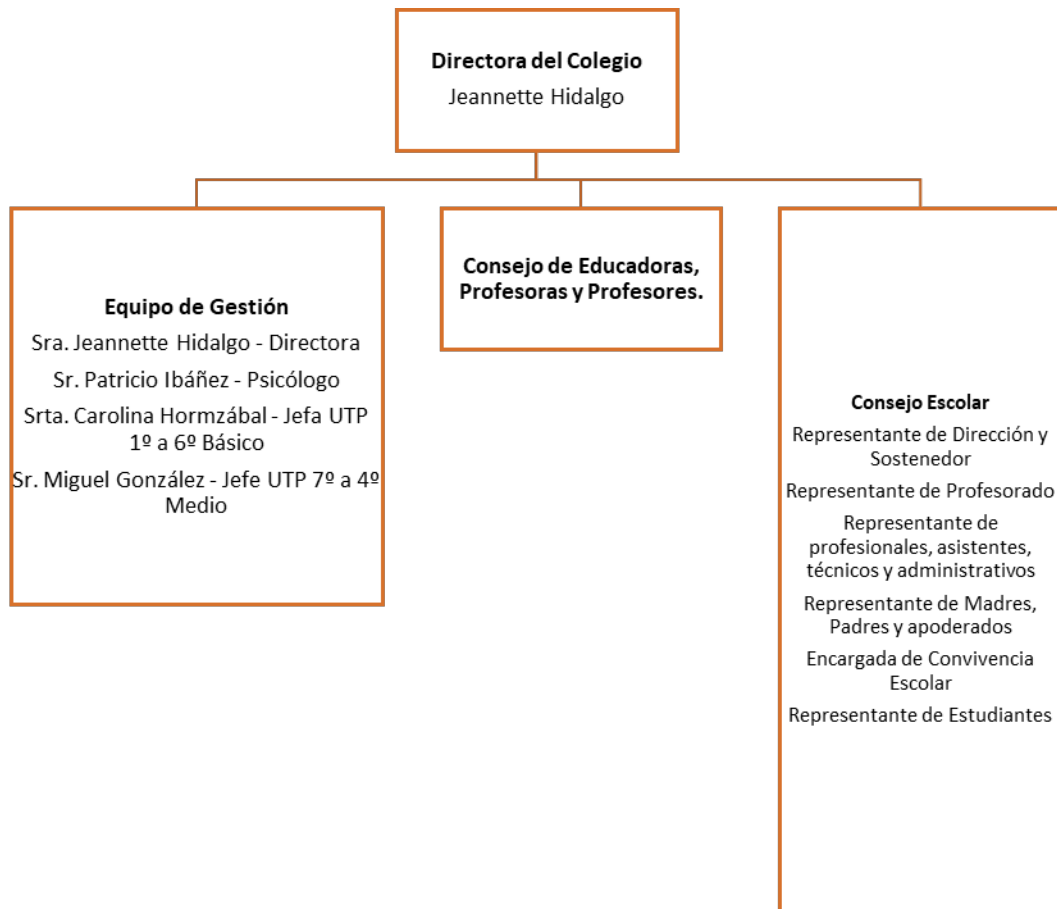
Directora del Colegio
Jeannette Hidalgo

Equipo de Gestión
Sra. Jeannette Hidalgo - Directora
Sr. Patricio Ibáñez - Psicólogo
Srta. Carolina Hormzábal - Jefa UTP 1º a 6º Básico
Sr. Miguel González - Jefe UTP 7º a 4º Medio

Consejo de Educadoras, Profesoras y Profesores.

Consejo Escolar
Representante de Dirección y Sostenedor
Representante de Profesorado
Representante de profesionales, asistentes, técnicos y administrativos
Representante de Madres, Padres y apoderados
Encargada de Convivencia Escolar
Representante de Estudiantes